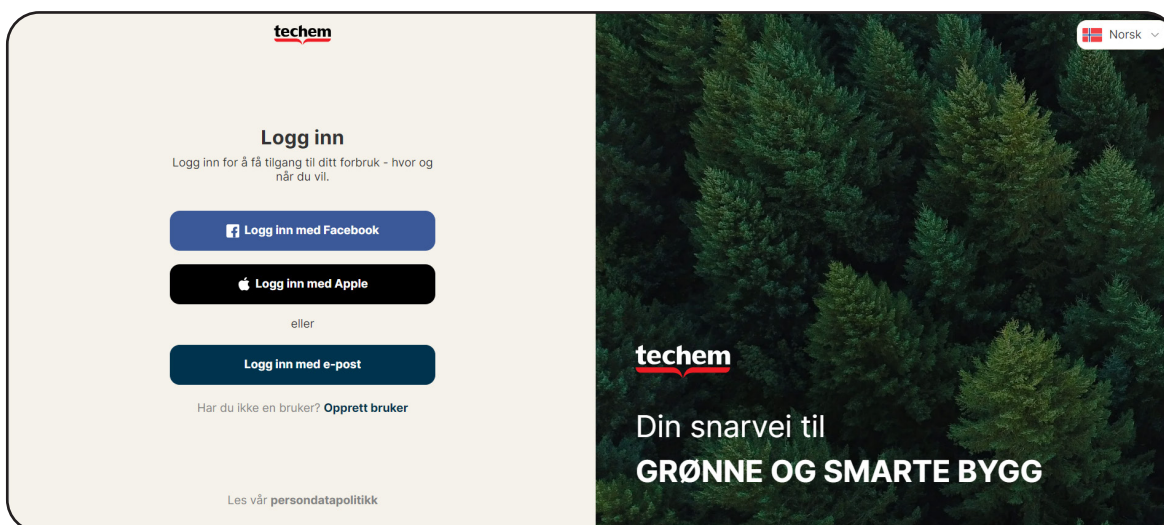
techem

Norsk

Logg inn

Logg inn for å få tilgang til ditt forbruk - hvor og når du vil.

Logg inn med Facebook

Logg inn med Apple

eller

Logg inn med e-post

Har du ikke en bruker? Opprett bruker

Les vår persondatapolitikk

techem

Din snarvei til
GRØNNE OG SMARTE BYGG